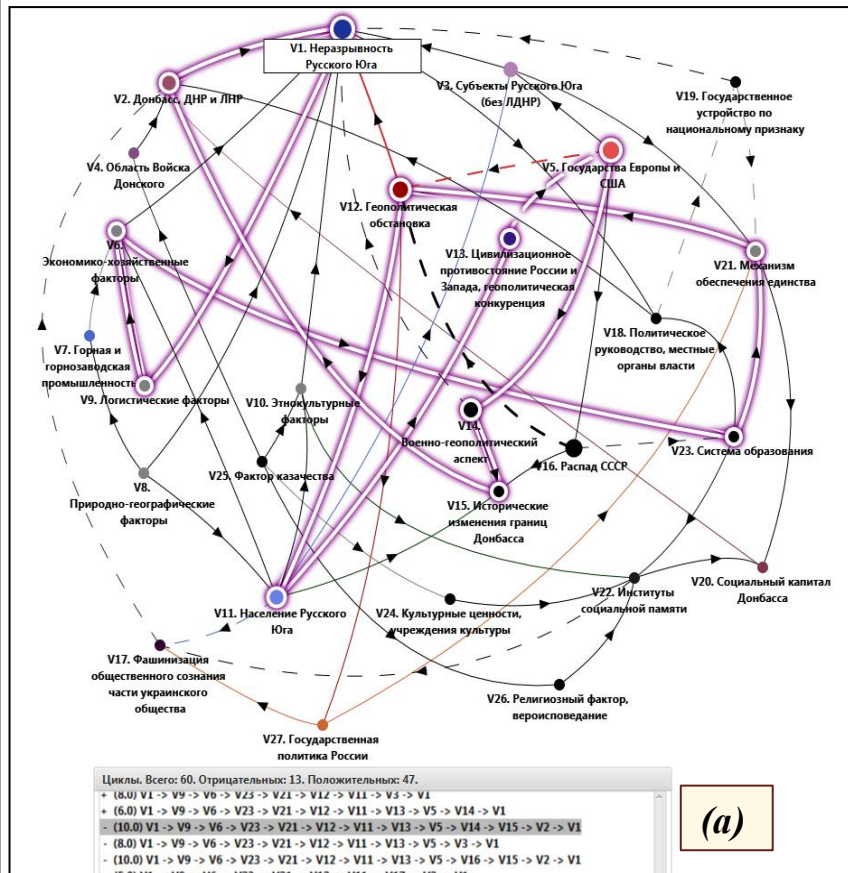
V1. Неразрывность Русского Юга

V2. Донбасс, ДНР и ЛНР

V3. Субъекты Русского Юга (без ЛДНР)

V19. Государственное устройство по национальному признаку

V4. Область Войска Донского

V5. Государства Европы и США

V12. Геополитическая обстановка

V6. Экономико-хозяйственные факторы

V13. Цивилизационное противостояние России и Запада, геополитическая конкуренция

V21. Механизм обеспечения единства

V7. Горная и горнозаводская промышленность

V18. Политическое руководство, местные органы власти

V9. Логистические факторы

V10. Этнокультурные факторы

V14. Военно-геополитический аспект

V23. Система образования

V25. Фактор казачества

V16. Распад СССР

V8. Природно-географические факторы

V15. Исторические изменения границ Донбасса

V20. Социальный капитал Донбасса

V22. Институты социальной памяти

V11. Население Русского Юга

V24. Культурные ценности, учреждения культуры

V17. Фашинизация общественного сознания части украинского общества

V26. Религиозный фактор, вероисповедание

V27. Государственная политика России

Циклы. Всего: 60. Отрицательных: 13. Положительных: 47.

+ (8.0) V1 -> V9 -> V6 -> V23 -> V21 -> V12 -> V11 -> V3 -> V1
+ (6.0) V1 -> V9 -> V6 -> V23 -> V21 -> V12 -> V11 -> V13 -> V5 -> V14 -> V1
- (10.0) V1 -> V9 -> V6 -> V23 -> V21 -> V12 -> V11 -> V13 -> V5 -> V14 -> V15 -> V2 -> V1
- (8.0) V1 -> V9 -> V6 -> V23 -> V21 -> V12 -> V11 -> V13 -> V5 -> V3 -> V1
- (10.0) V1 -> V9 -> V6 -> V23 -> V21 -> V12 -> V11 -> V13 -> V5 -> V16 -> V15 -> V2 -> V1

(a)